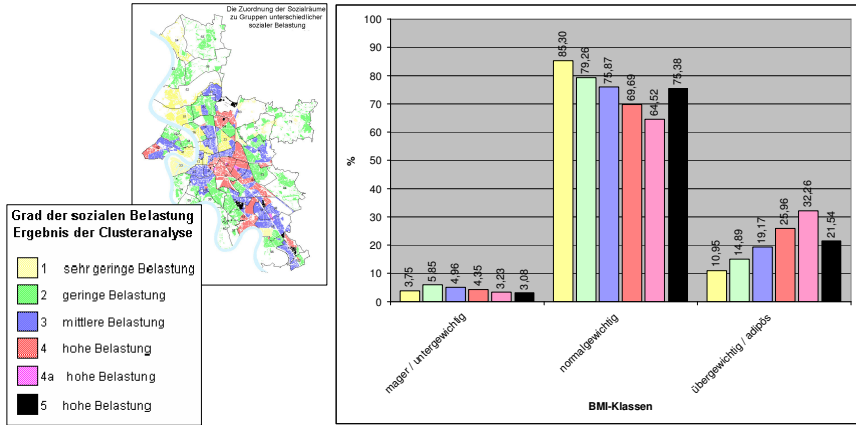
Die Zuordnung der Sozialräume zu Gruppen unterschiedlicher sozialer Belastung

Grad der sozialen Belastung
Ergebnis der Clusteranalyse

1 sehr geringe Belastung
2 geringe Belastung
3 mittlere Belastung
4 hohe Belastung
4a hohe Belastung
5 hohe Belastung

100
90
80
70
60
50
40
30
20
10
0

%

3,75
5,85
4,96
4,35
3,23
3,08

85,30
79,26
75,87
69,69
64,52
75,38

10,95
14,89
19,17
25,96
32,26
21,54

mager / untergewichtig
normalgewichtig
übergewichtig / adipös

BMI-Klassen